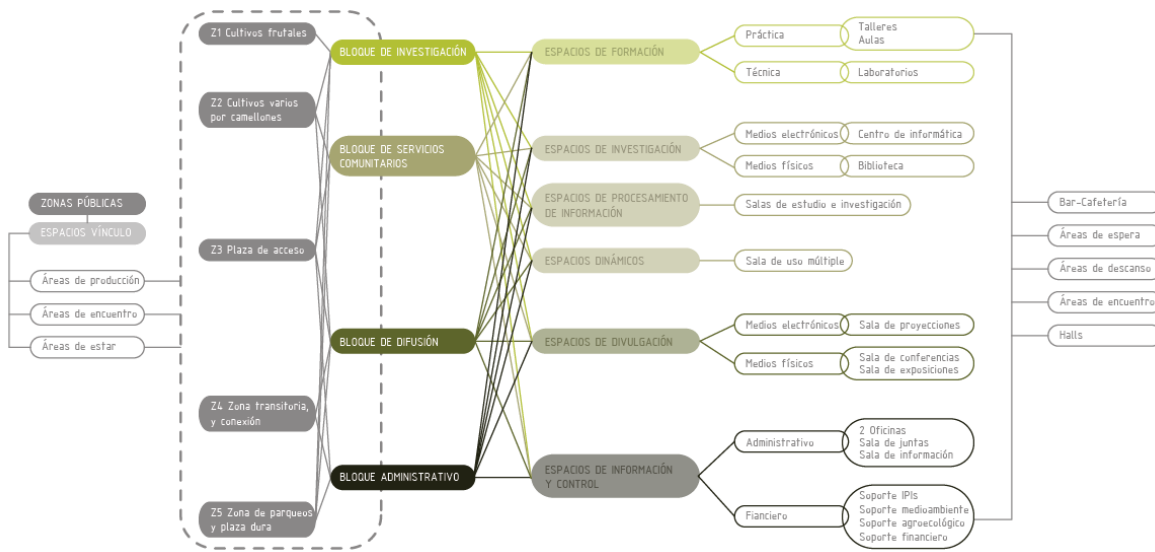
ZONAS PÚBLICAS
ESPACIOS VÍNCULO
Áreas de producción
Áreas de encuentro
Áreas de estar

Z1 Cultivos frutales
Z2 Cultivos varios por camellones
Z3 Plaza de acceso
Z4 Zona transitoria, y conexión
Z5 Zona de parqueos y plaza dura

BLOQUE DE INVESTIGACIÓN
BLOQUE DE SERVICIOS COMUNITARIOS
BLOQUE DE DIFUSIÓN
BLOQUE ADMINISTRATIVO

ESPACIOS DE FORMACIÓN
ESPACIOS DE INVESTIGACIÓN
ESPACIOS DE PROCESAMIENTO DE INFORMACIÓN
ESPACIOS DINÁMICOS
ESPACIOS DE DIVULGACIÓN
ESPACIOS DE INFORMACIÓN Y CONTROL

Práctica
Talleres
Aulas
Técnica
Laboratorios
Medios electrónicos
Centro de informática
Medios físicos
Biblioteca
Salas de estudio e investigación
Sala de uso múltiple
Medios electrónicos
Sala de proyecciones
Medios físicos
Sala de conferencias
Sala de exposiciones
Administrativo
2 Oficinas
Sala de juntas
Sala de información
Fianciero
Soporte IPIs
Soporte medioambiente
Soporte agroecológico
Soporte financiero

Bar-Cafetería
Áreas de espera
Áreas de descanso
Áreas de encuentro
Halls